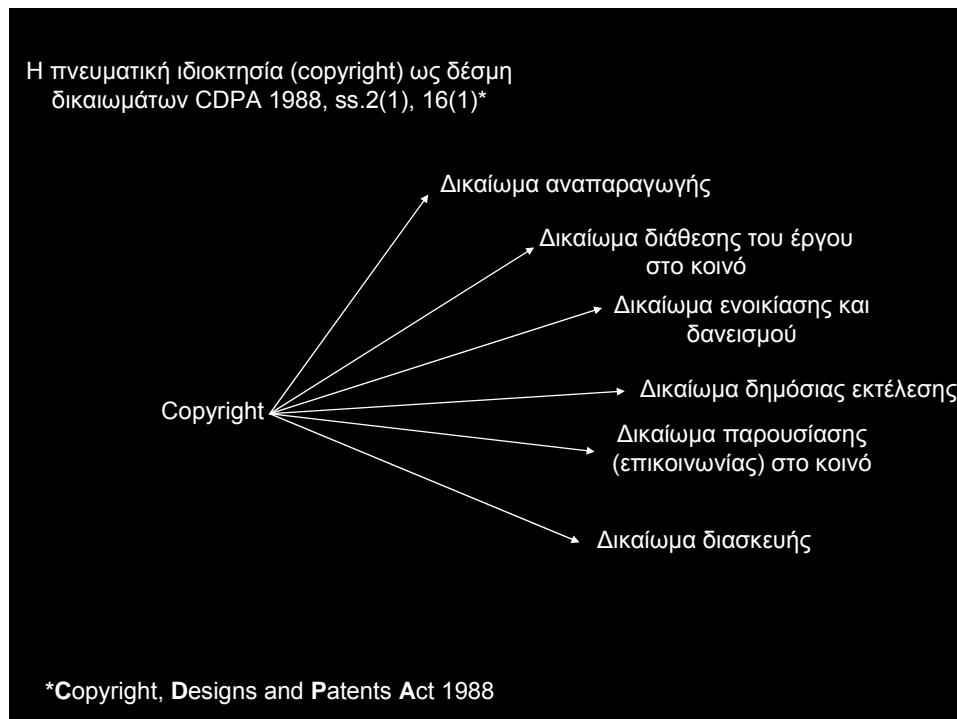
Η πνευματική ιδιοκτησία (copyright) ως δέσμη δικαιωμάτων CDPA 1988, ss.2(1), 16(1)*

Copyright

Δικαίωμα αναπαραγωγής

Δικαίωμα διάθεσης του έργου στο κοινό

Δικαίωμα ενοικίασης και δανεισμού

Δικαίωμα δημόσιας εκτέλεσης

Δικαίωμα παρουσίασης (επικοινωνίας) στο κοινό

Δικαίωμα διασκευής

*Copyright, Designs and Patents Act 1988